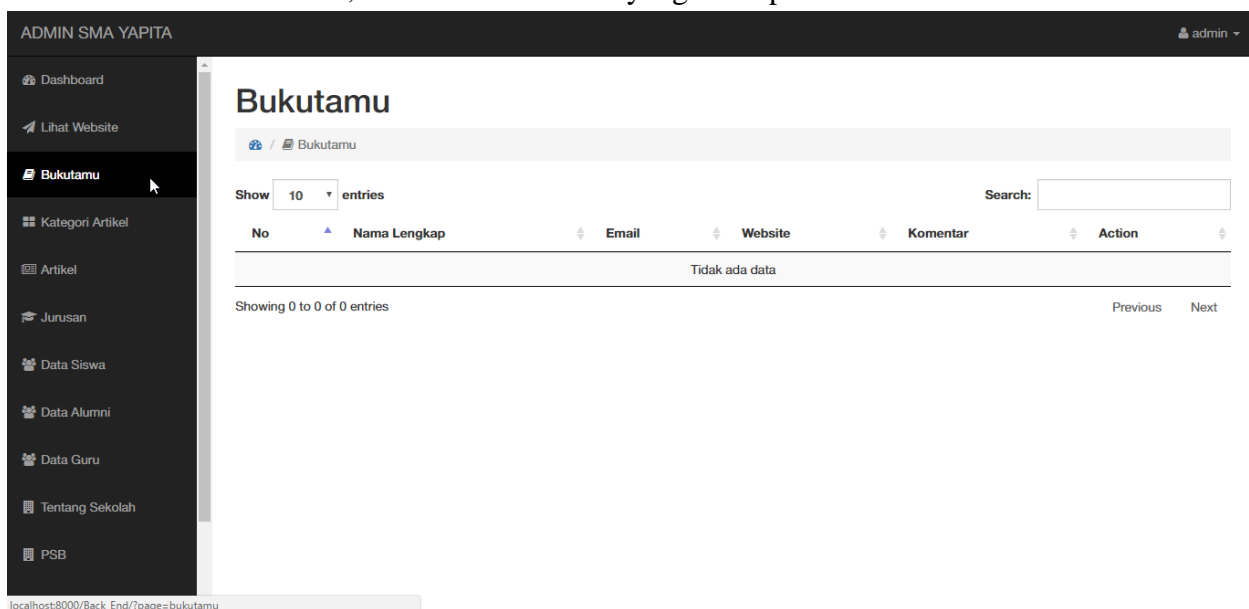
ADMIN SMA YAPITA

admin

Dashboard

Lihat Website

Bukutamu

Kategori Artikel

Artikel

Jurusan

Data Siswa

Data Alumni

Data Guru

Tentang Sekolah

PSB

Bukutamu

/ Bukutamu

Show 10 entries

Search:

| No | Nama Lengkap | Email | Website | Komentar | Action |
|---|---|---|---|---|---|
| Tidak ada data | | | | | |

Showing 0 to 0 of 0 entries

Previous Next

localhost:8000/Back_End/?page=bukutamu